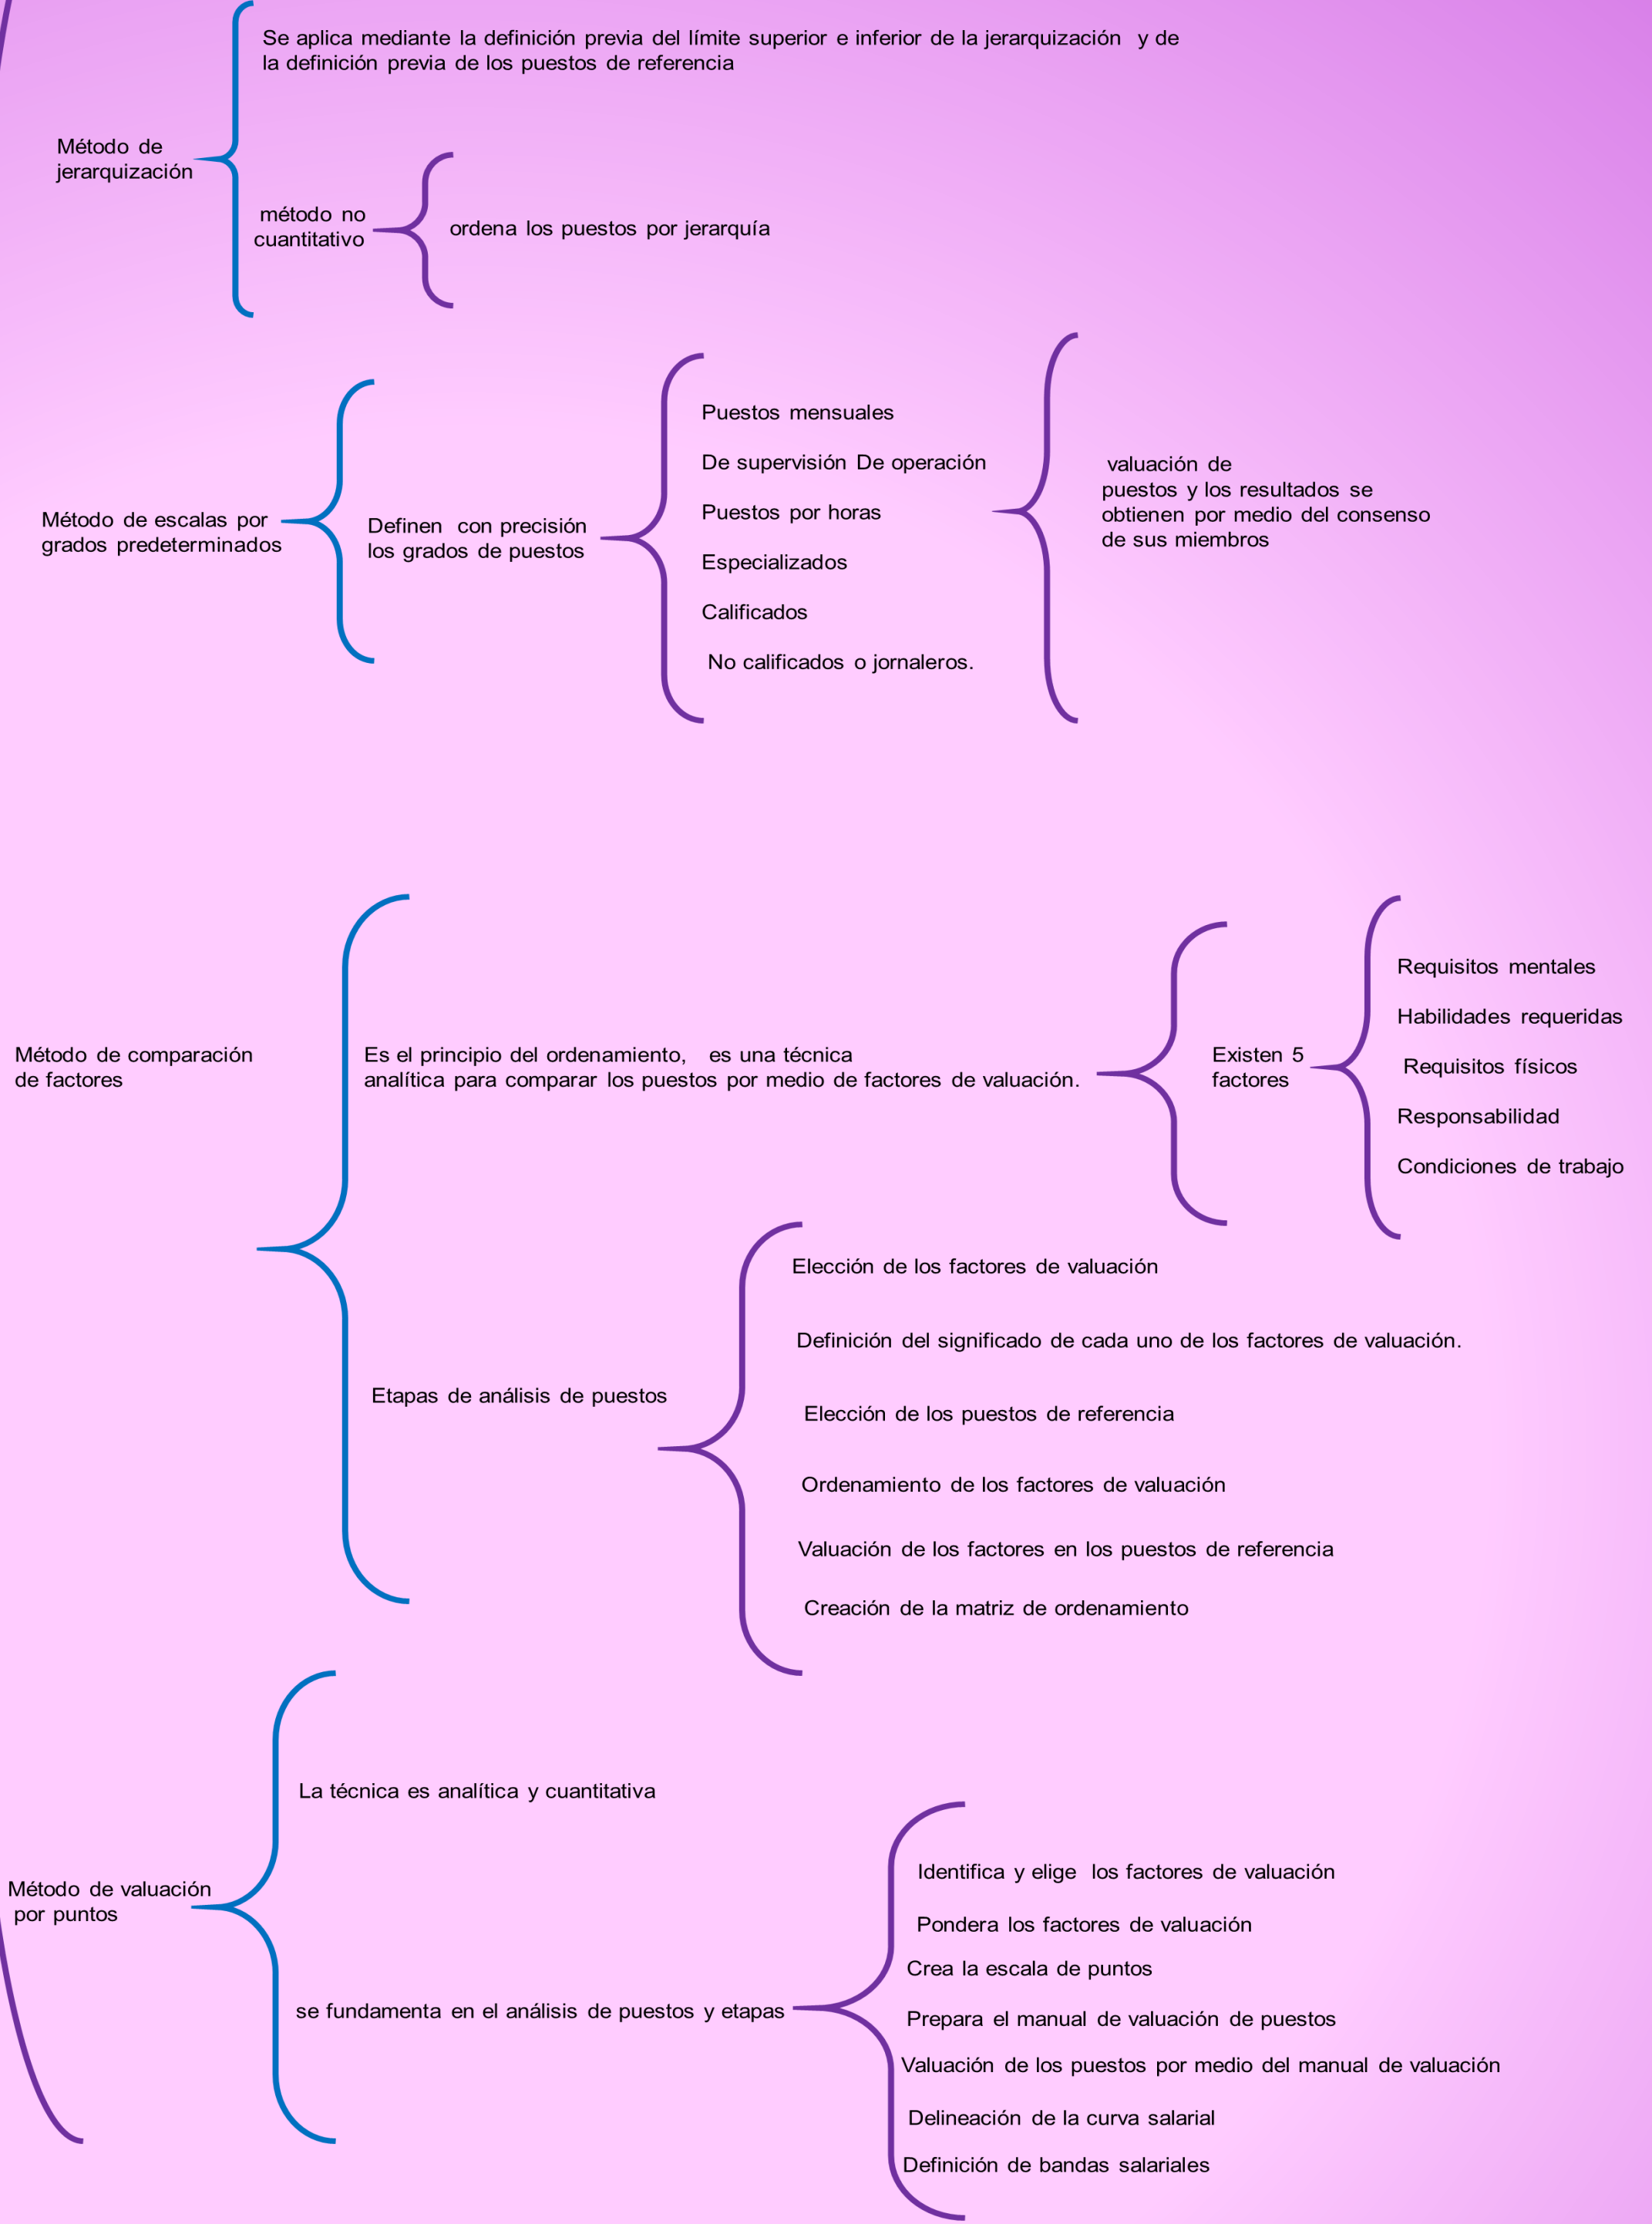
Método de jerarquización

Se aplica mediante la definición previa del límite superior e inferior de la jerarquización y de la definición previa de los puestos de referencia

método no cuantitativo

ordena los puestos por jerarquía

Método de escalas por grados predeterminados

Definen con precisión los grados de puestos

Puestos mensuales

De supervisión De operación

Puestos por horas

Especializados

Calificados

No calificados o jornaleros.

valuación de puestos y los resultados se obtienen por medio del consenso de sus miembros

Método de comparación de factores

Es el principio del ordenamiento, es una técnica analítica para comparar los puestos por medio de factores de valuación.

Existen 5 factores

Requisitos mentales

Habilidades requeridas

Requisitos físicos

Responsabilidad

Condiciones de trabajo

Etapas de análisis de puestos

Elección de los factores de valuación

Definición del significado de cada uno de los factores de valuación.

Elección de los puestos de referencia

Ordenamiento de los factores de valuación

Valuación de los factores en los puestos de referencia

Creación de la matriz de ordenamiento

Método de valuación por puntos

La técnica es analítica y cuantitativa

se fundamenta en el análisis de puestos y etapas

Identifica y elige los factores de valuación

Pondera los factores de valuación

Crea la escala de puntos

Prepara el manual de valuación de puestos

Valuación de los puestos por medio del manual de valuación

Delineación de la curva salarial

Definición de bandas salariales